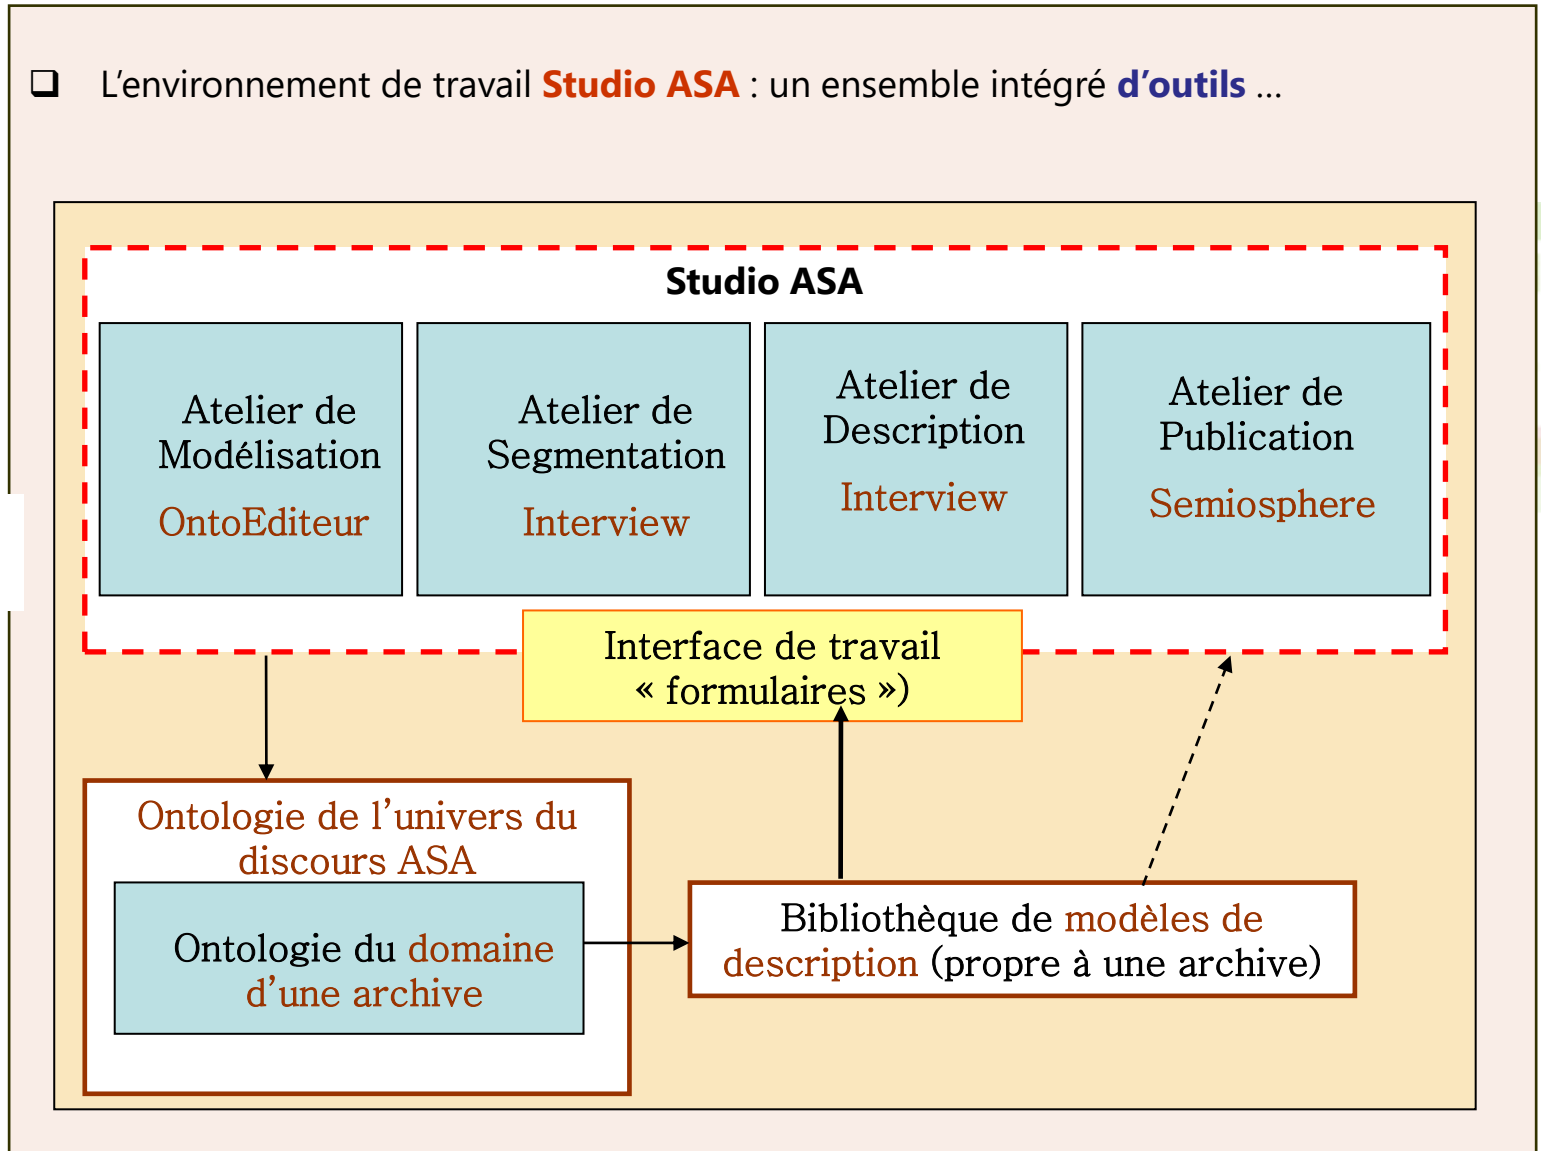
❑ L’environnement de travail Studio ASA : un ensemble intégré d’outils …

Studio ASA

Atelier de Modélisation
OntoEditeur

Atelier de Segmentation
Interview

Atelier de Description
Interview

Atelier de Publication
Semiosphere

Interface de travail « formulaires »)

Ontologie de l’univers du discours ASA

Ontologie du domaine d’une archive

Bibliothèque de modèles de description (propre à une archive)